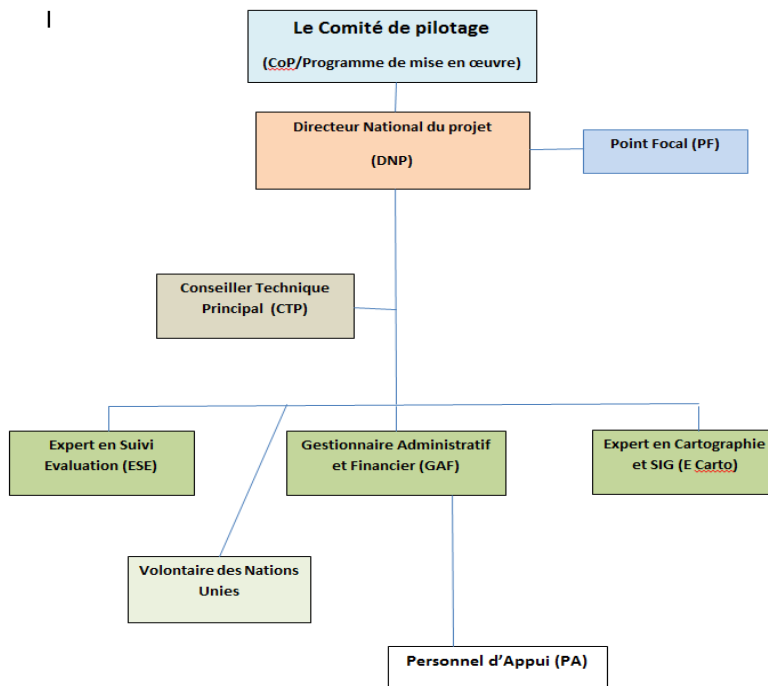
I

Le Comité de pilotage

(CoP/Programme de mise en œuvre)

Directeur National du projet

(DNP)

Point Focal (PF)

Conseiller Technique Principal (CTP)

Expert en Suivi Evaluation (ESE)

Gestionnaire Administratif et Financier (GAF)

Expert en Cartographie et SIG (E Carto)

Volontaire des Nations Unies

Personnel d'Appui (PA)